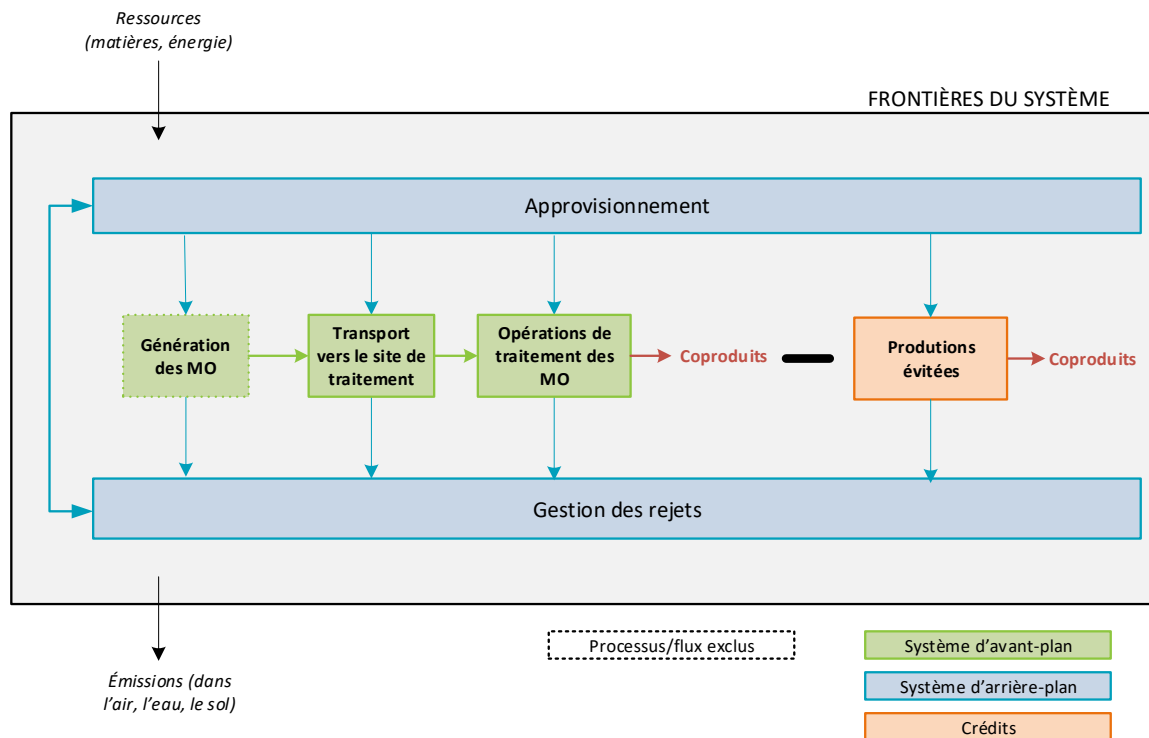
Ressources (matières, énergie)

FRONTIÈRES DU SYSTÈME

Approvisionnement

Génération des MO

Transport vers le site de traitement

Opérations de traitement des MO

Coproduits

Produtions évitées

Coproduits

Gestion des rejets

Émissions (dans l'air, l'eau, le sol)

Processus/flux exclus

Système d'avant-plan

Système d'arrière-plan

Crédits